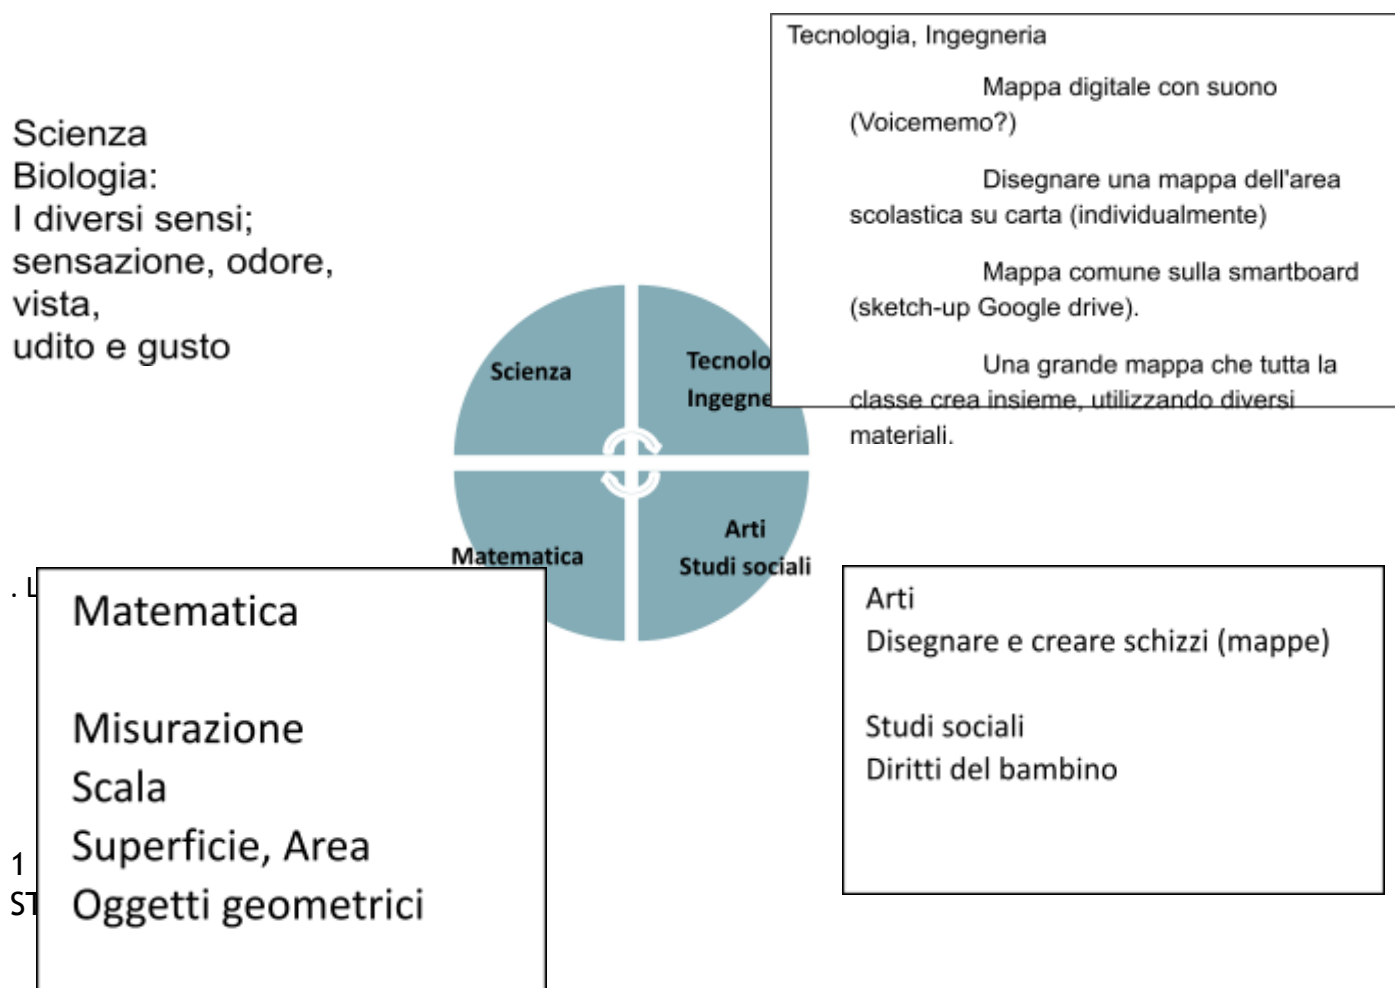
Tecnologia, Ingegneria

Mappa digitale con suono (Voicememo?)

Disegnare una mappa dell'area scolastica su carta (individualmente)

Mappa comune sulla smartboard (sketch-up Google drive).

Una grande mappa che tutta la classe crea insieme, utilizzando diversi materiali.

Scienza
Biologia:
I diversi sensi;
sensazione, odore, vista,
udito e gusto

Scienza

Tecnolo
Ingegne

Matematica

Arti
Studi sociali

. L

Matematica

Misurazione
Scala
Superficie, Area
Oggetti geometrici

1
ST

Arti
Disegnare e creare schizzi (mappe)

Studi sociali
Diritti del bambino